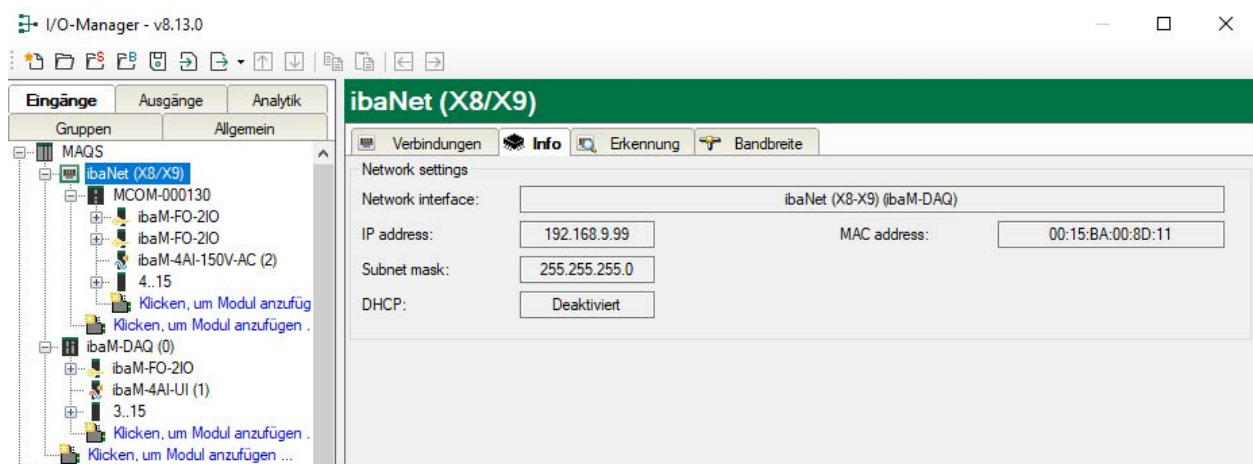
I/O-Manager - v8.13.0

Eingänge | Ausgänge | Analytik
Gruppen | Allgemein

MAQS
ibaNet (X8/X9)
MCOM-000130
ibaM-FO-2IO
ibaM-FO-2IO
ibaM-4AI-150V-AC (2)
4..15
Klicken, um Modul anzufüg
Klicken, um Modul anzufügen .
ibaM-DAQ (0)
ibaM-FO-2IO
ibaM-4AI-UI (1)
3..15
Klicken, um Modul anzufügen .
Klicken, um Modul anzufügen ...

ibaNet (X8/X9)

Verbindungen | Info | Erkennung | Bandbreite

Network settings
Network interface: ibaNet (X8-X9) (ibaM-DAQ)
IP address: 192.168.9.99
MAC address: 00:15:BA:00:8D:11
Subnet mask: 255.255.255.0
DHCP: Deaktiviert